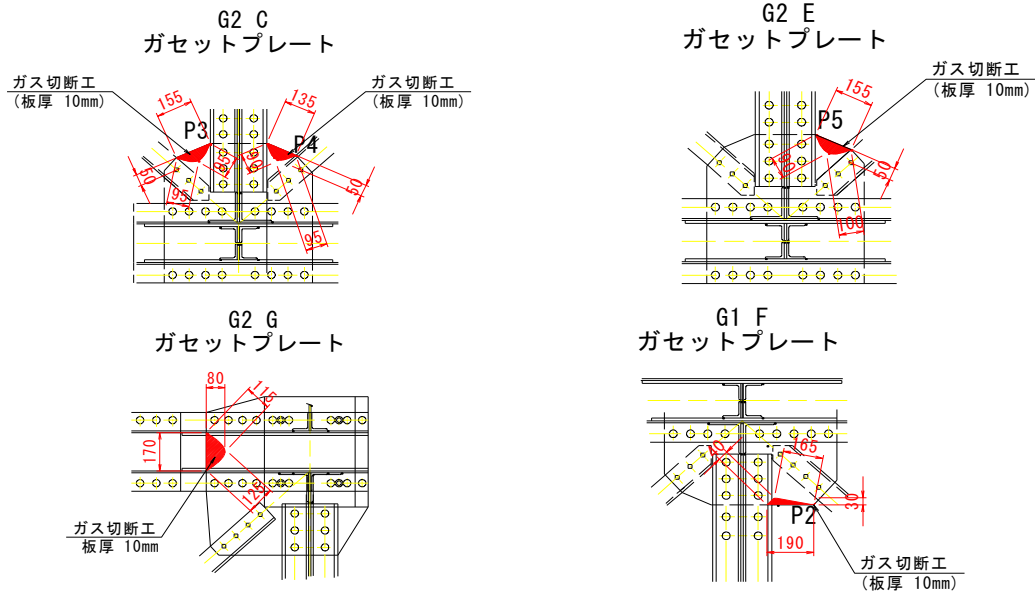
G2 C
ガセットプレート

ガス切断工
(板厚 10mm)

ガス切断工
(板厚 10mm)

155
135
P3
P4
85
60
50
95
50
95

G2 E
ガセットプレート

ガス切断工
(板厚 10mm)

155
P5
85
50
100

G2 G
ガセットプレート

80
115
170
120

ガス切断工
板厚 10mm

G1 F
ガセットプレート

40
165
30
P2
190

ガス切断工
(板厚 10mm)